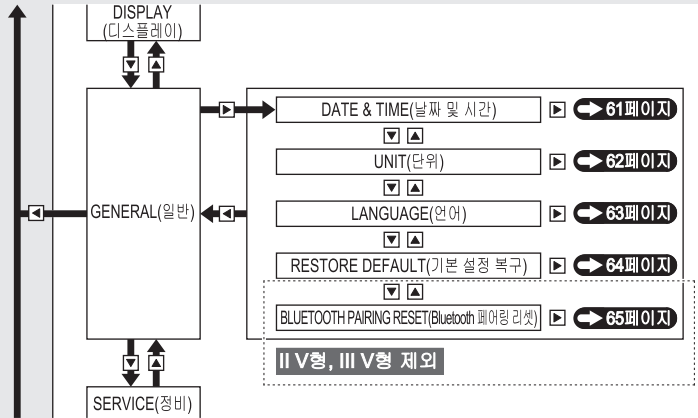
DISPLAY (디스플레이)

GENERAL(일반)

DATE & TIME(날짜 및 시간) ➔ 61페이지

UNIT(단위) ➔ 62페이지

LANGUAGE(언어) ➔ 63페이지

RESTORE DEFAULT(기본 설정 복구) ➔ 64페이지

BLUETOOTH PAIRING RESET(Bluetooth 페어링 리셋) ➔ 65페이지

II V형, III V형 제외

SERVICE(정비)